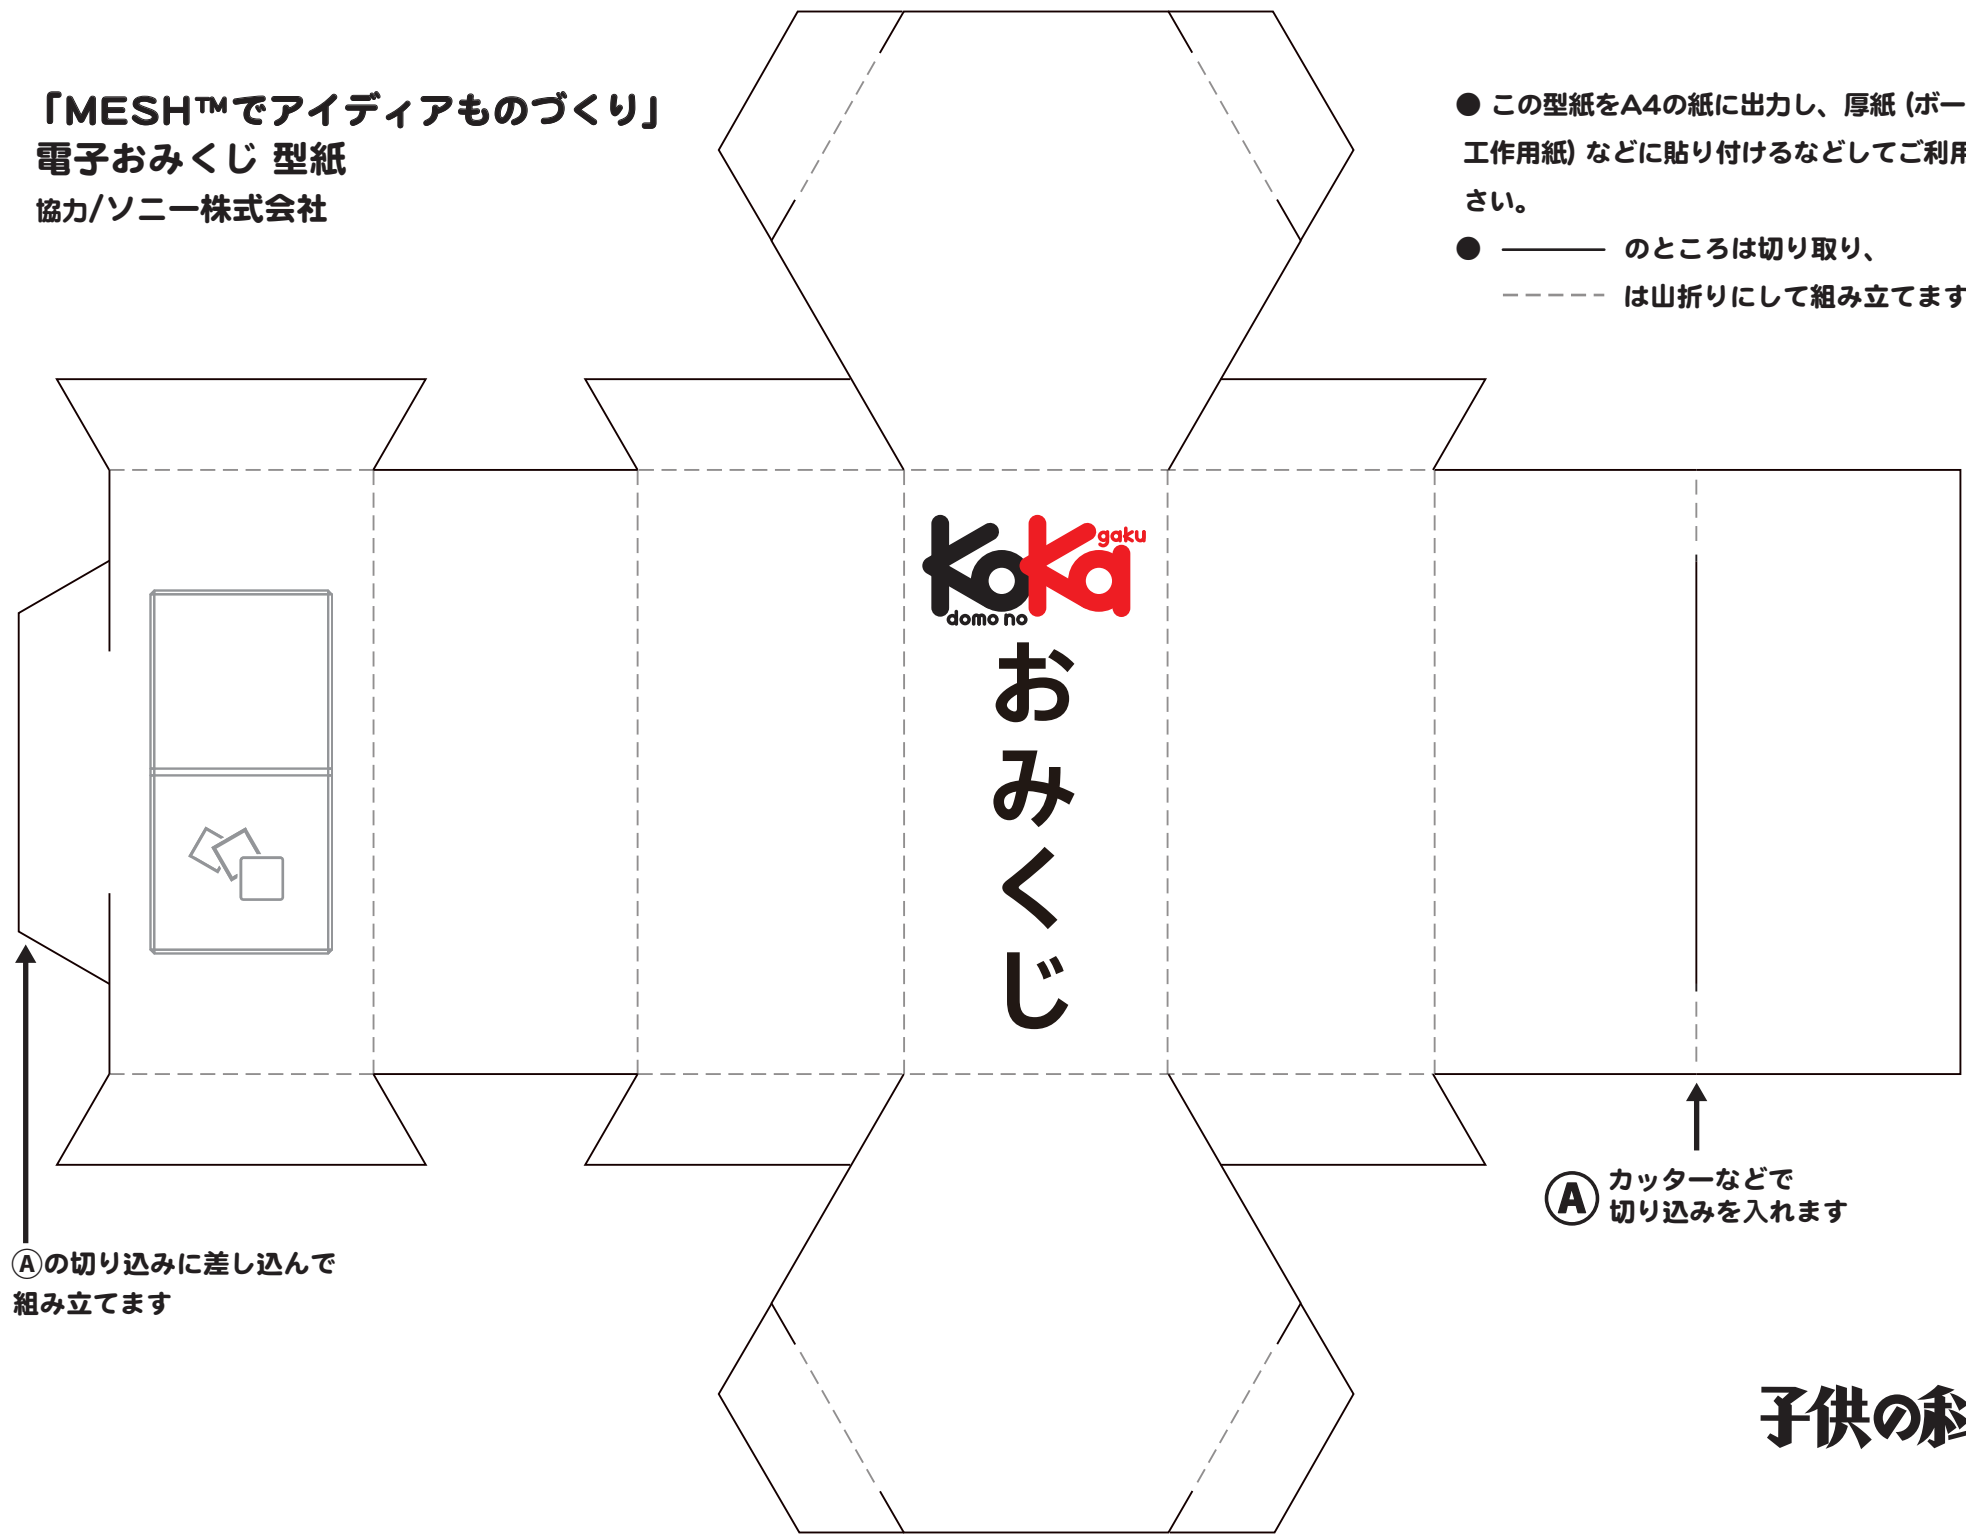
「MESH™でアイディアものづくり」
電子おみくじ 型紙
協力/ソニー株式会社

● この型紙をA4の紙に出力し、厚紙（ボー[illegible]
工作用紙）などに貼り付けるなどしてご利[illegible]
さい。
● ――― のところは切り取り、
- - - - は山折りにして組み立てます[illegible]

Ko Ka gaku
domo no
おみくじ

Ⓐの切り込みに差し込んで
組み立てます

Ⓐ カッターなどで
切り込みを入れます

子供の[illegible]